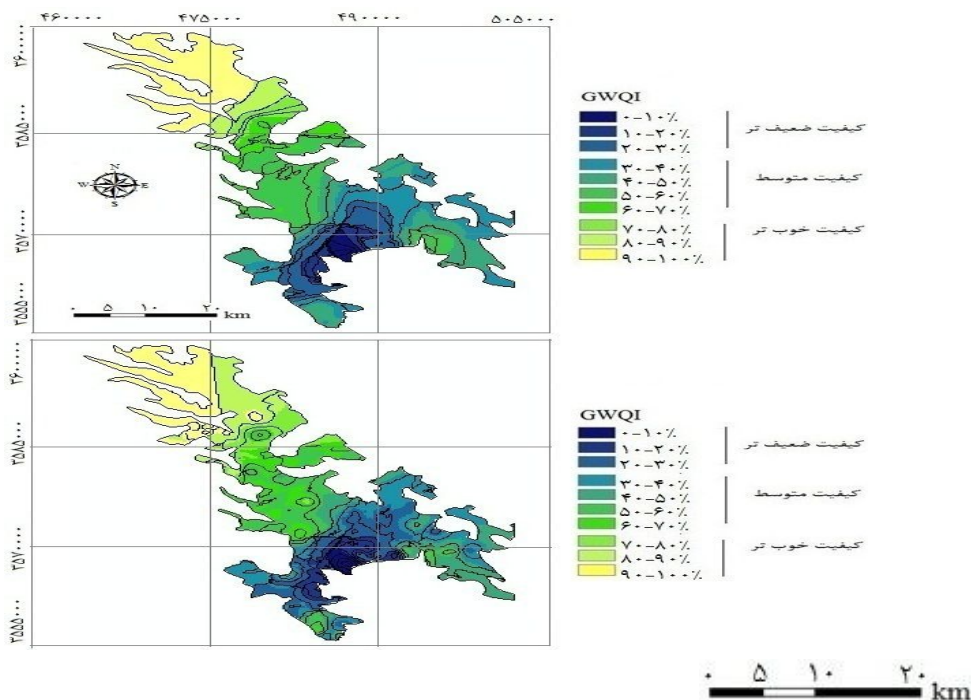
۴۶۰۰۰۰ ۴۷۵۰۰۰ ۴۹۰۰۰۰ ۵۰۵۰۰۰

۳۶۰۰۰۰۰
۳۵۸۵۰۰۰
۳۵۷۰۰۰۰
۳۵۵۵۰۰۰

N
W E
S

۰ ۵ ۱۰ ۲۰ km

GWQI
۰-۱۰٪
۱۰-۲۰٪
۲۰-۳۰٪
۳۰-۴۰٪
۴۰-۵۰٪
۵۰-۶۰٪
۶۰-۷۰٪
۷۰-۸۰٪
۸۰-۹۰٪
۹۰-۱۰۰٪

کیفیت ضعیف تر
کیفیت متوسط
کیفیت خوب تر

۳۶۰۰۰۰۰
۳۵۸۵۰۰۰
۳۵۷۰۰۰۰
۳۵۵۵۰۰۰

GWQI
۰-۱۰٪
۱۰-۲۰٪
۲۰-۳۰٪
۳۰-۴۰٪
۴۰-۵۰٪
۵۰-۶۰٪
۶۰-۷۰٪
۷۰-۸۰٪
۸۰-۹۰٪
۹۰-۱۰۰٪

کیفیت ضعیف تر
کیفیت متوسط
کیفیت خوب تر

۰ ۵ ۱۰ ۲۰ km